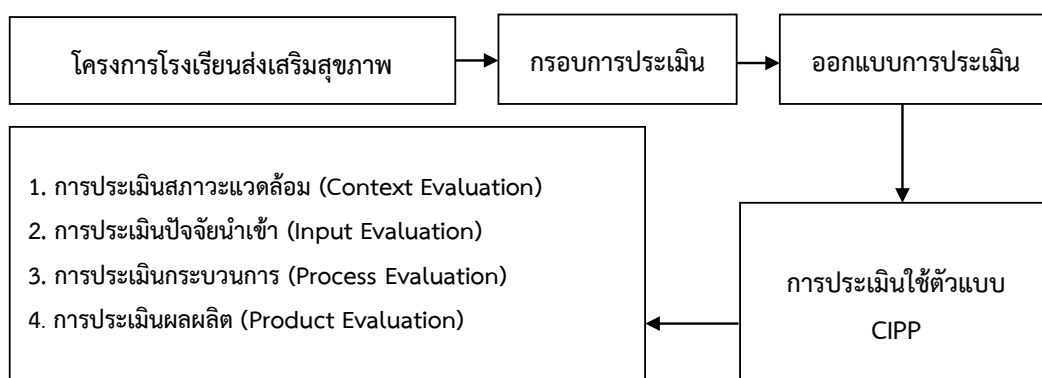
โครงการโรงเรียนส่งเสริมสุขภาพ

กรอบการประเมิน

ออกแบบการประเมิน

1. การประเมินสภาวะแวดล้อม (Context Evaluation)
2. การประเมินปัจจัยนำเข้า (Input Evaluation)
3. การประเมินกระบวนการ (Process Evaluation)
4. การประเมินผลผลิต (Product Evaluation)

การประเมินใช้ตัวแบบ CIPP